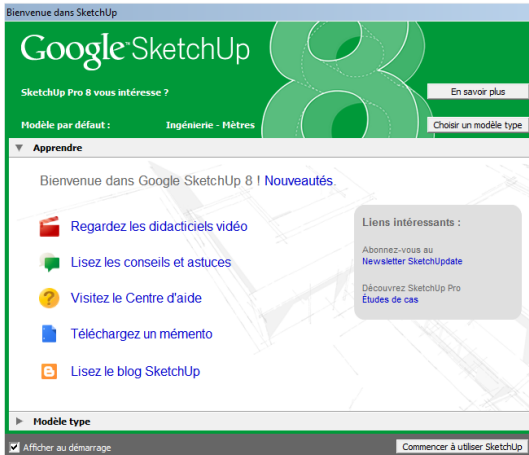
Bienvenue dans SketchUp

Google SketchUp

SketchUp Pro 8 vous intéresse ?

En savoir plus

Modèle par défaut : Ingénierie - Mètres

Choisir un modèle type

Apprendre

Bienvenue dans Google SketchUp 8 ! Nouveautés

Regardez les didacticiels vidéo

Lisez les conseils et astuces

Visitez le Centre d'aide

Téléchargez un mémento

Lisez le blog SketchUp

Liens intéressants :

Abonnez-vous au
Newsletter SketchUpdate

Découvrez SketchUp Pro
Études de cas

Modèle type

Afficher au démarrage

Commencer à utiliser SketchUp